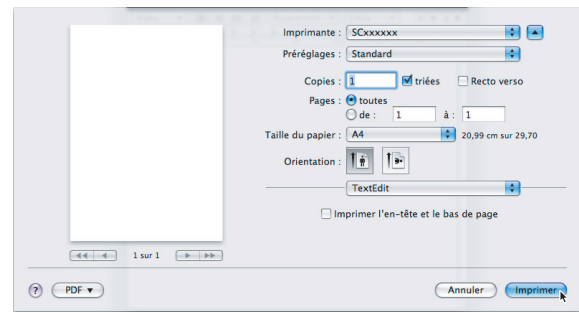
Imprimante : SCxxxxxx

Préréglages : Standard

Copies : 1 triées Recto verso

Pages : toutes
de : 1 à : 1

Taille du papier : A4 20,99 cm sur 29,70

Orientation :

TextEdit

Imprimer l'en-tête et le bas de page

1 sur 1

?

PDF ▾

Annuler

Imprimer